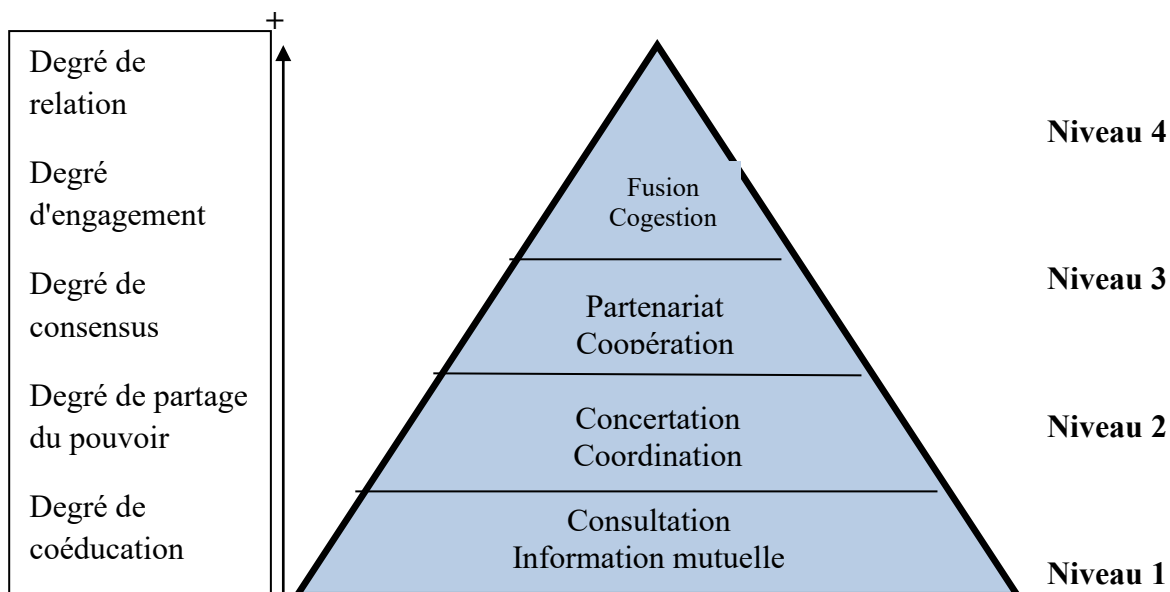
+

Degré de relation

Degré d'engagement

Degré de consensus

Degré de partage du pouvoir

Degré de coéducation

Fusion
Cogestion

Partenariat
Coopération

Concertation
Coordination

Consultation
Information mutuelle

Niveau 4

Niveau 3

Niveau 2

Niveau 1